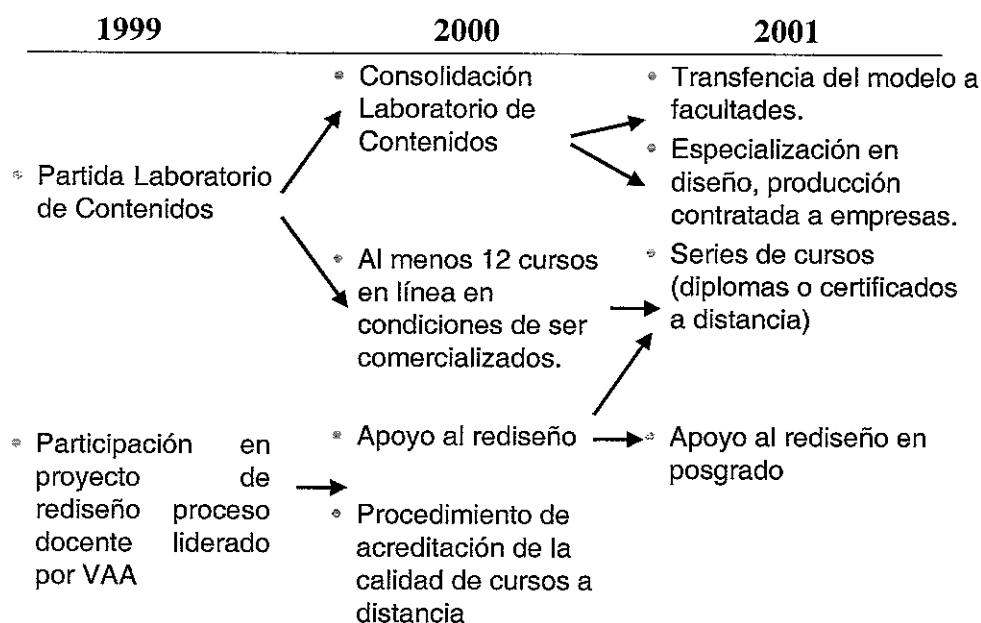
1999

2000

2001

- Partida Laboratorio de Contenidos

- Consolidación Laboratorio de Contenidos

- Transfencia del modelo a facultades.
- Especialización en diseño, producción contratada a empresas.

- Al menos 12 cursos en línea en condiciones de ser comercializados.

- Series de cursos (diplomas o certificados a distancia)

- Participación en proyecto de rediseño proceso docente liderado por VAA

- Apoyo al rediseño
- Procedimiento de acreditación de la calidad de cursos a distancia

- Apoyo al rediseño en posgrado